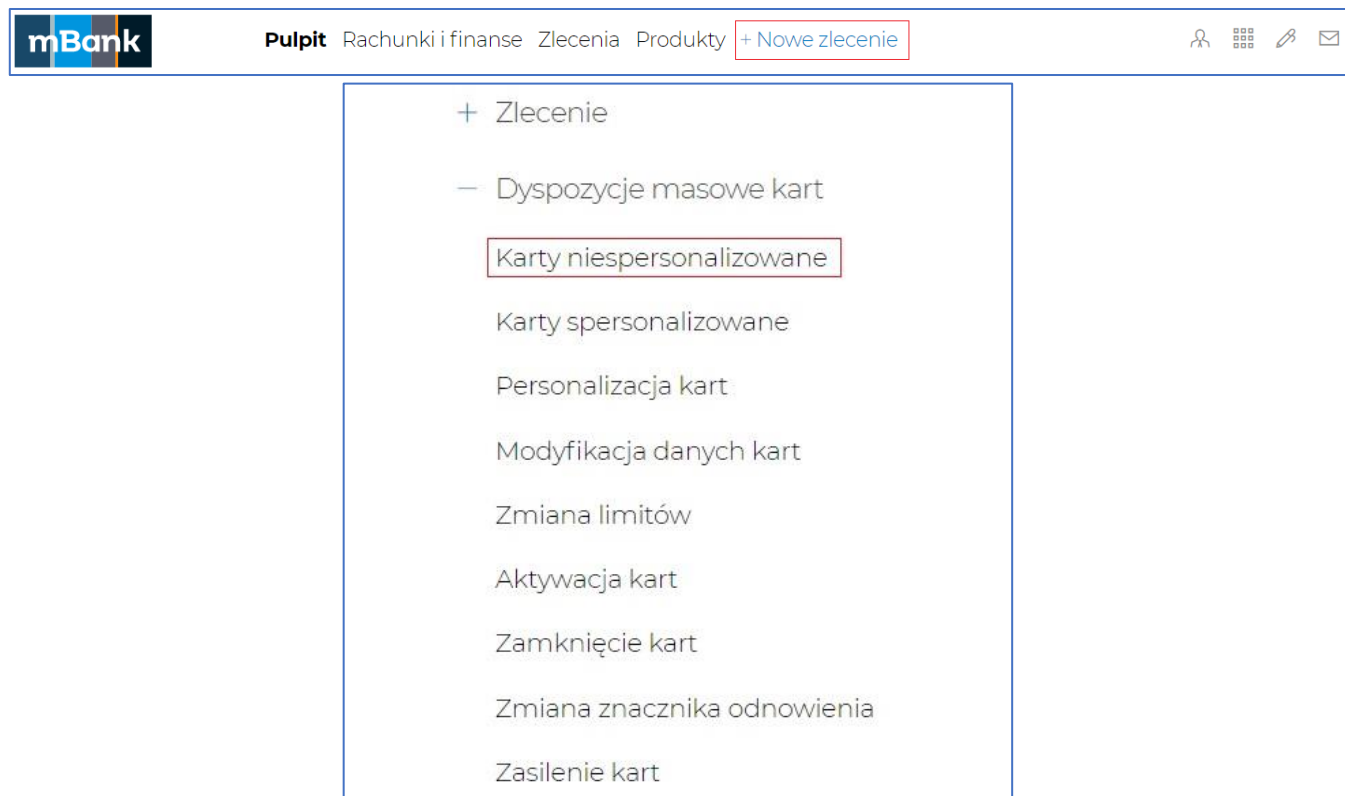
mBank

Pulpit Rachunki i finanse Zlecenia Produkty + Nowe zlecenie

+ Zlecenie

— Dyspozycje masowe kart

Karty niespersonalizowane

Karty spersonalizowane

Personalizacja kart

Modyfikacja danych kart

Zmiana limitów

Aktywacja kart

Zamknięcie kart

Zmiana znacznika odnowienia

Zasilenie kart